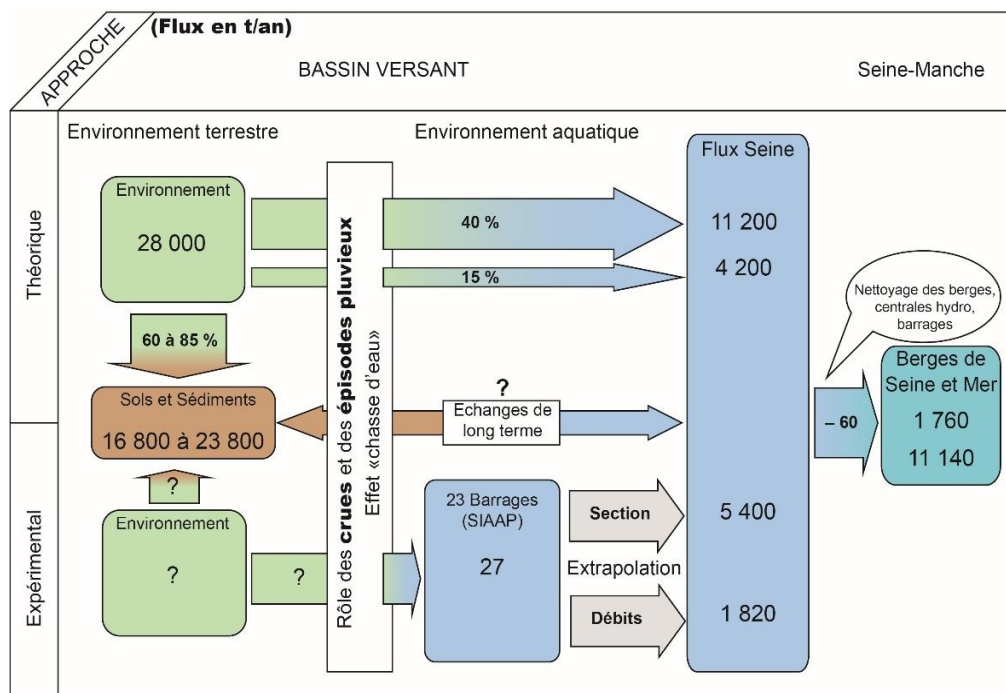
APPROCHE (Flux en t/an)

BASSIN VERSANT

Seine-Manche

Théorique

Expérimental

Environnement terrestre

Environnement aquatique

Environnement
28 000

40 %

15 %

Flux Seine
11 200
4 200

60 à 85 %

Sols et Sédiments
16 800 à 23 800

Rôle des **crues** et des **épisodes pluvieux**
Effet «chasse d'eau»

?
Echanges de long terme

Nettoyage des berges, centrales hydro, barrages

– 60

Berges de Seine et Mer
1 760
11 140

?

Environnement
?

?

23 Barrages (SIAAP)
27

Section

Extrapolation

Débits

5 400

1 820